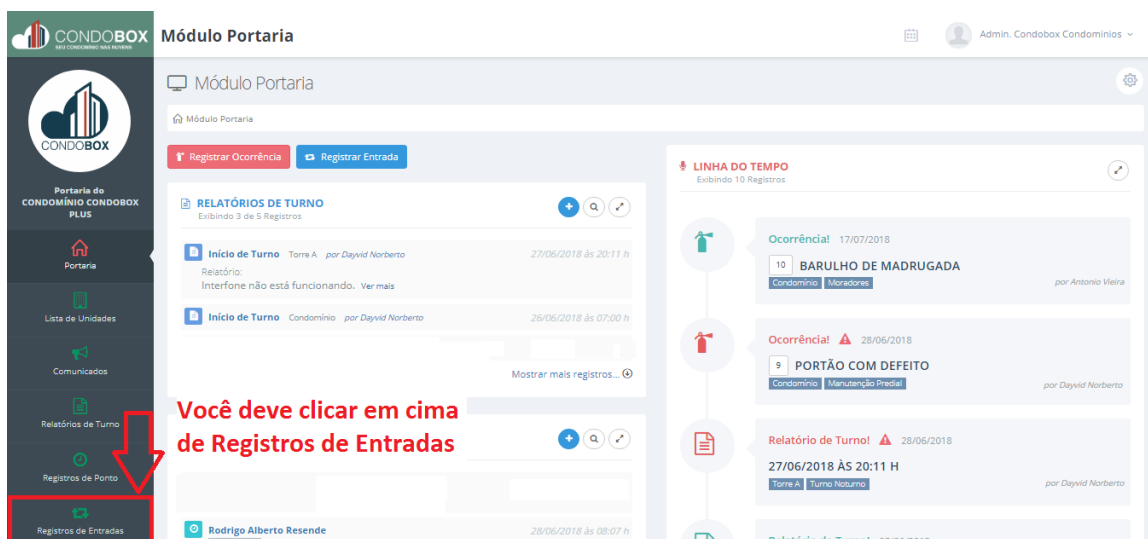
CONDOBOX
SEU CONDOMÍNIO NAS NUVENS

Módulo Portaria

Admin. Condobox Condominios

CONDOBOX

Portaria do CONDOMÍNIO CONDOBOX PLUS

Portaria

Lista de Unidades

Comunicados

Relatórios de Turno

Registros de Ponto

Registros de Entradas

Módulo Portaria

Módulo Portaria

Registrar Ocorrência

Registrar Entrada

RELATÓRIOS DE TURNO
Exibindo 3 de 5 Registros

Início de Turno Torre A por Dayvid Norberto 27/06/2018 às 20:11 h
Relatório:
Interfone não está funcionando. Ver mais

Início de Turno Condomínio por Dayvid Norberto 26/06/2018 às 07:00 h

Mostrar mais registros...

Você deve clicar em cima de Registros de Entradas

Rodrigo Alberto Resende 28/06/2018 às 08:07 h

LINHA DO TEMPO
Exibindo 10 Registros

Ocorrência! 17/07/2018
10 BARULHO DE MADRUGADA
Condomínio Moradores
por Antonio Vieira

Ocorrência! 28/06/2018
9 PORTÃO COM DEFEITO
Condomínio Manutenção Predial
por Dayvid Norberto

Relatório de Turno! 28/06/2018
27/06/2018 ÀS 20:11 H
Torre A Turno Noturno
por Dayvid Norberto

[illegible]